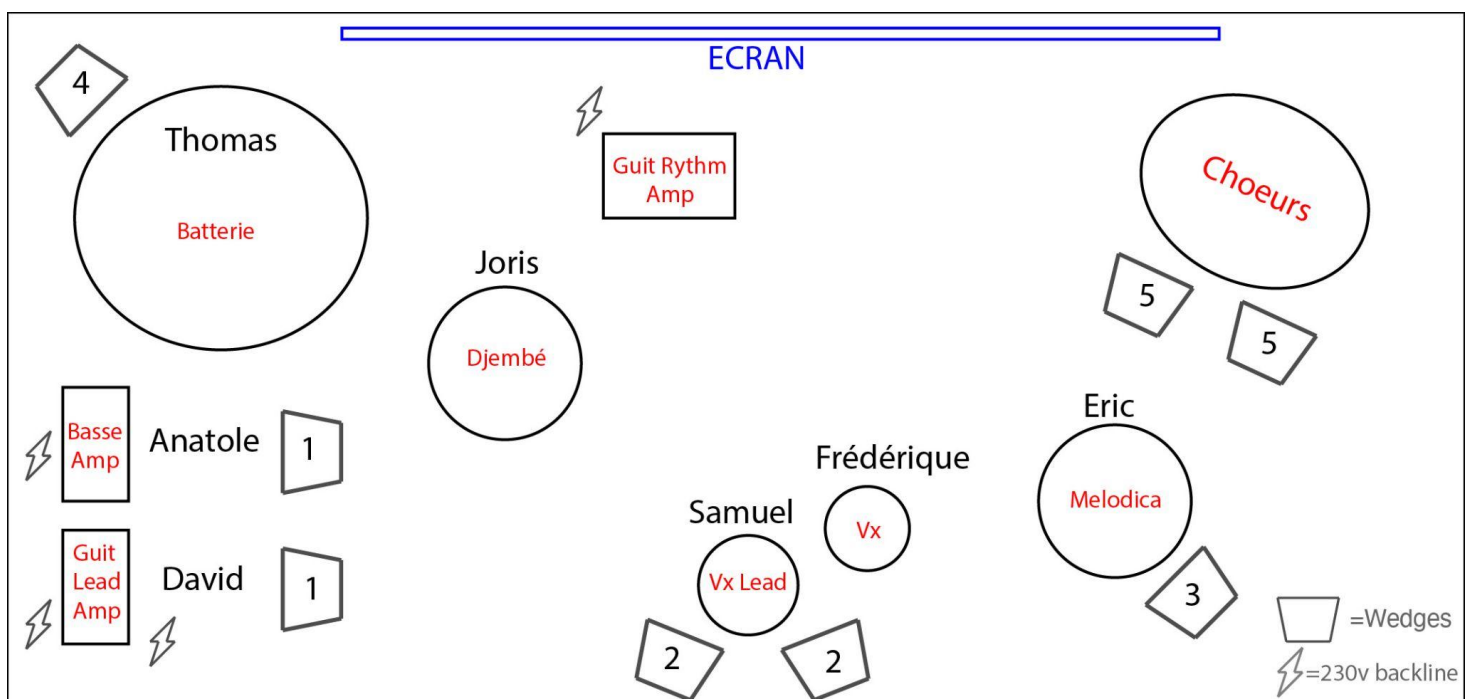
ECRAN

4

Thomas

Batterie

Guit Rythm Amp

Choeurs

5

5

Joris

Djembé

Basse Amp

Anatole

1

Guit Lead Amp

David

1

Eric

Melodica

Frédérique

Vx

Samuel

Vx Lead

2

2

3

=Wedges

=230v backline